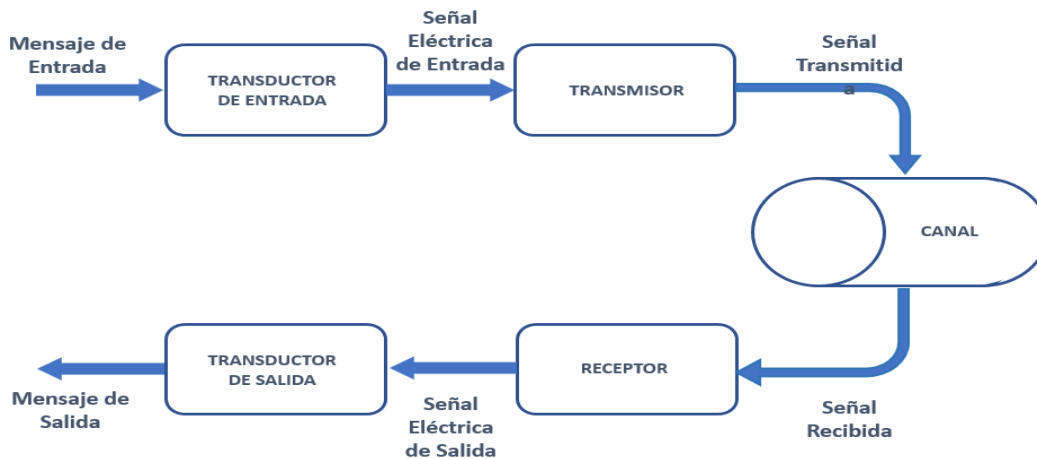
Mensaje de Entrada

TRANSDUCTOR DE ENTRADA

Señal Eléctrica de Entrada

TRANSMISOR

Señal Transmitid a

CANAL

Señal Recibida

RECEPTOR

Señal Eléctrica de Salida

TRANSDUCTOR DE SALIDA

Mensaje de Salida